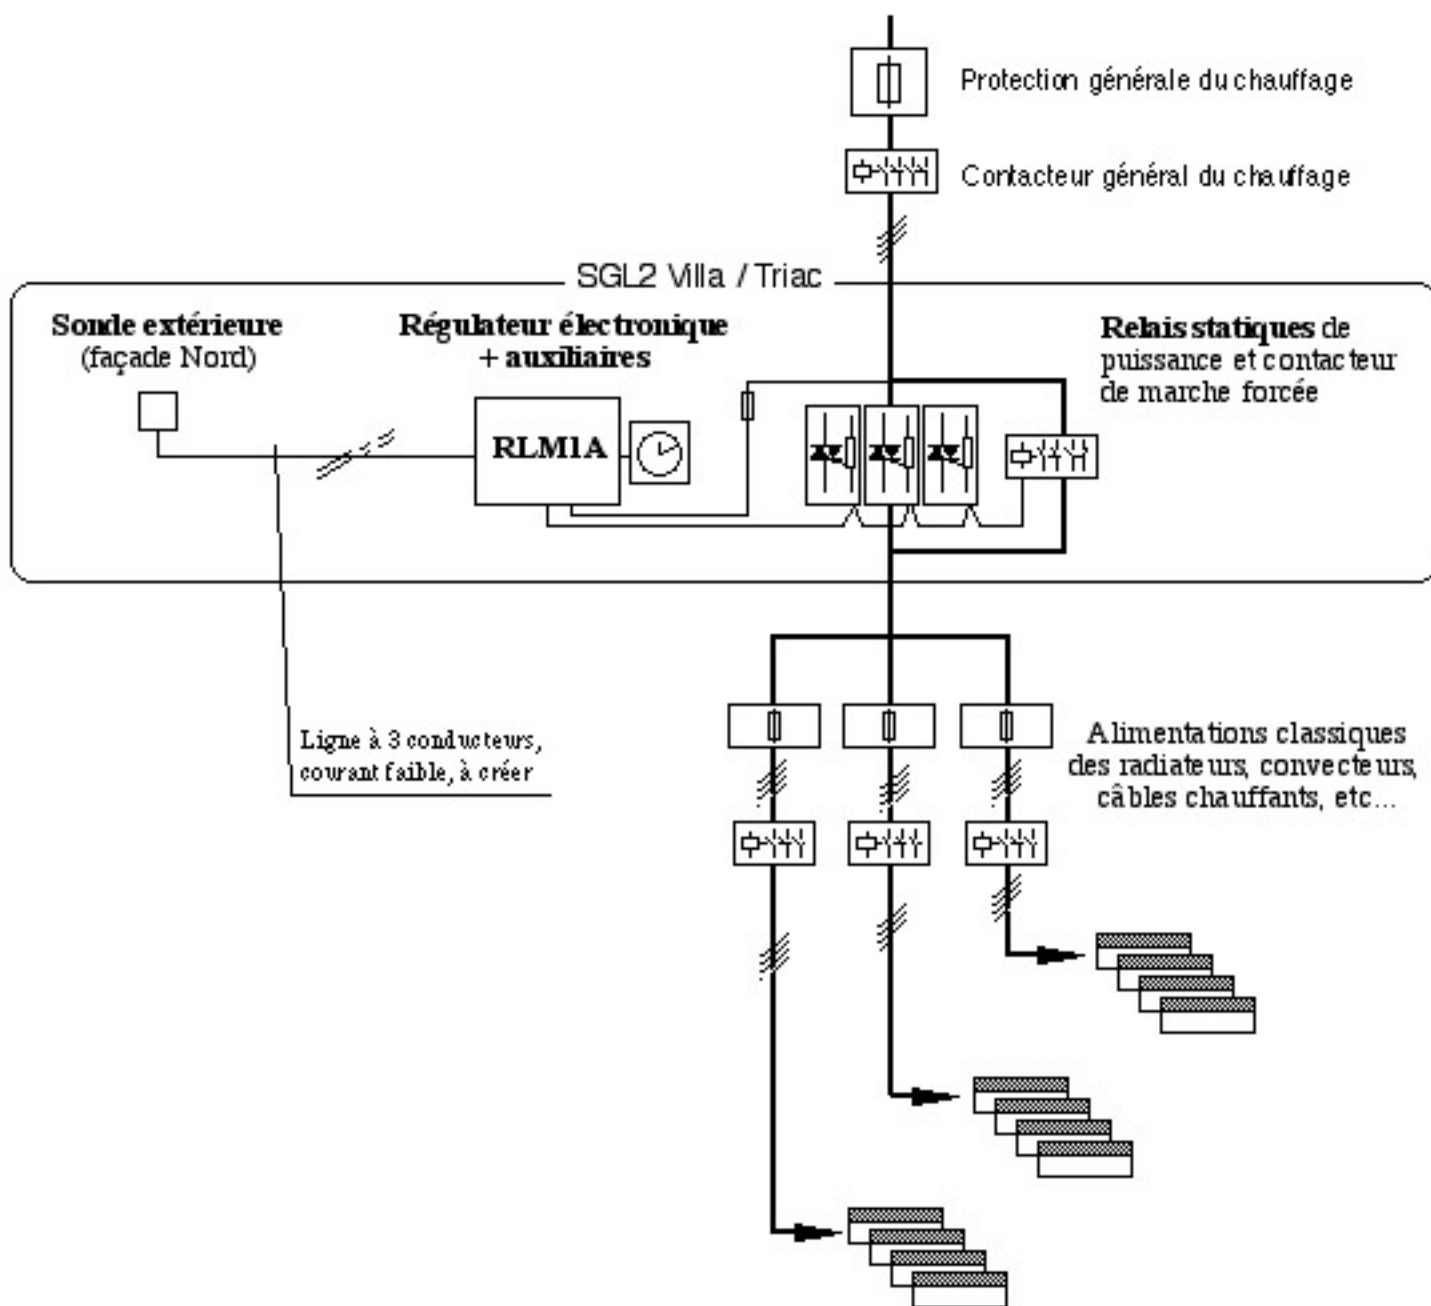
Protection générale du chauffage

Contacteur général du chauffage

SGL2 Villa / Triac

Sonde extérieure
(façade Nord)

Régulateur électronique
+ auxiliaires

RLM1A

Relais statiques de puissance et contacteur de marche forcée

Ligne à 3 conducteurs, courant faible, à créer

Alimentations classiques des radiateurs, convecteurs, câbles chauffants, etc...